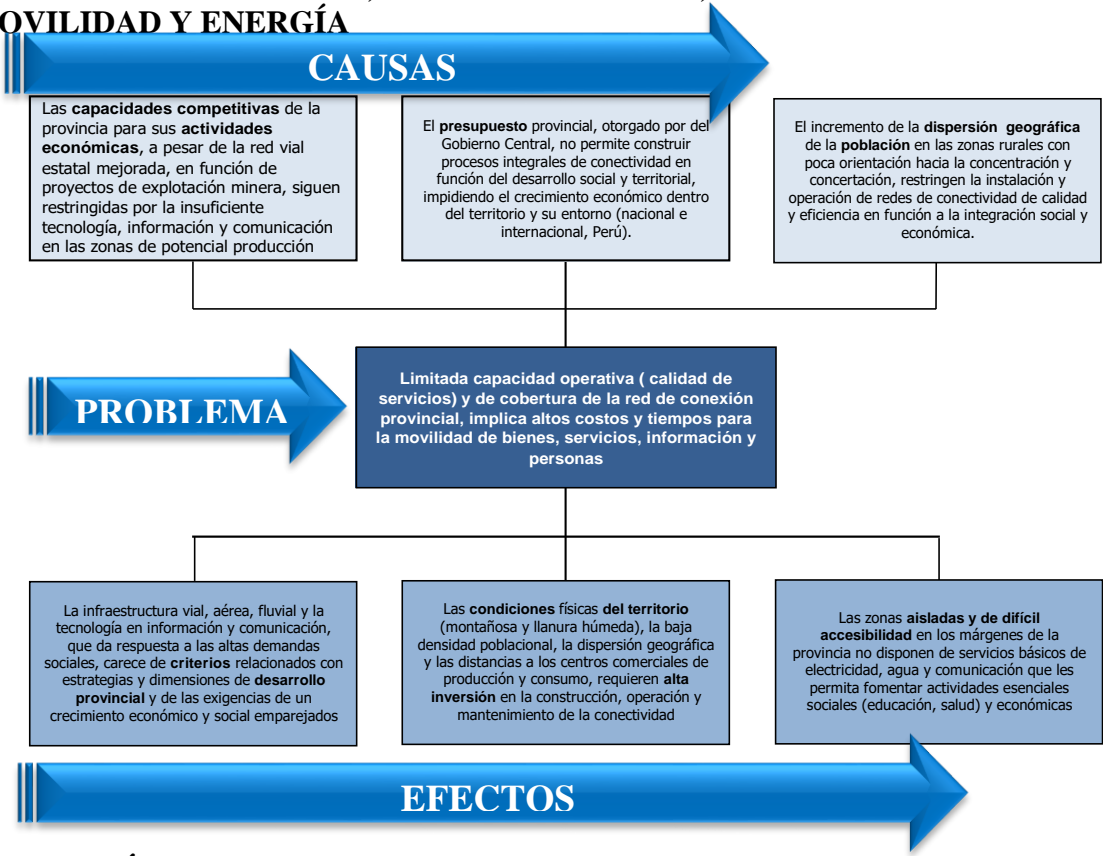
OVILIDAD Y ENERGÍA

CAUSAS

Las **capacidades competitivas** de la provincia para sus **actividades económicas**, a pesar de la red vial estatal mejorada, en función de proyectos de explotación minera, siguen restringidas por la insuficiente tecnología, información y comunicación en las zonas de potencial producción

El **presupuesto** provincial, otorgado por del Gobierno Central, no permite construir procesos integrales de conectividad en función del desarrollo social y territorial, impidiendo el crecimiento económico dentro del territorio y su entorno (nacional e internacional, Perú).

El incremento de la **dispersión geográfica** de la **población** en las zonas rurales con poca orientación hacia la concentración y concertación, restringen la instalación y operación de redes de conectividad de calidad y eficiencia en función a la integración social y económica.

PROBLEMA

Limitada capacidad operativa ( calidad de servicios) y de cobertura de la red de conexión provincial, implica altos costos y tiempos para la movilidad de bienes, servicios, información y personas

La infraestructura vial, aérea, fluvial y la tecnología en información y comunicación, que da respuesta a las altas demandas sociales, carece de **criterios** relacionados con estrategias y dimensiones de **desarrollo provincial** y de las exigencias de un crecimiento económico y social emparejados

Las **condiciones** físicas **del territorio** (montañosa y llanura húmeda), la baja densidad poblacional, la dispersión geográfica y las distancias a los centros comerciales de producción y consumo, requieren **alta inversión** en la construcción, operación y mantenimiento de la conectividad

Las zonas **aisladas y de difícil accesibilidad** en los márgenes de la provincia no disponen de servicios básicos de electricidad, agua y comunicación que les permita fomentar actividades esenciales sociales (educación, salud) y económicas

EFECTOS